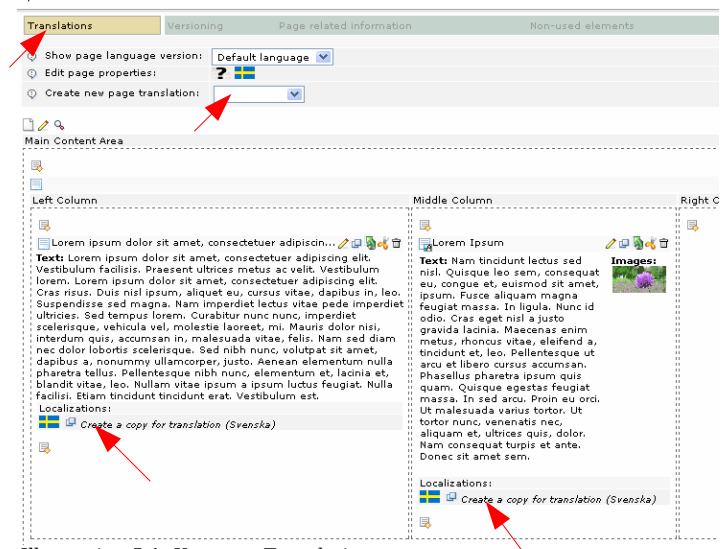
Translations | Versioning | Page related information | Non-used elements

Show page language version: Default language
Edit page properties: ?
Create new page translation:

Main Content Area

Left Column | Middle Column | Right C

Lorem ipsum dolor sit amet, consectetuer adipiscin...

Text: Lorem ipsum dolor sit amet, consectetuer adipiscing elit. Vestibulum facilisis. Praesent ultrices metus ac velit. Vestibulum lorem. Lorem ipsum dolor sit amet, consectetuer adipiscing elit. Cras risus. Duis nisl ipsum, aliquet eu, cursus vitae, dapibus in, leo. Suspendisse sed magna. Nam imperdiet lectus vitae pede imperdiet ultricies. Sed tempus lorem. Curabitur nunc nunc, imperdiet scelerisque, vehicula vel, molestie laoreet, mi. Mauris dolor nisi, interdum quis, accumsan in, malesuada vitae, felis. Nam sed diam nec dolor lobortis scelerisque. Sed nibh nunc, volutpat sit amet, dapibus a, nonummy ullamcorper, justo. Aenean elementum nulla pharetra tellus. Pellentesque nibh nunc, elementum et, lacinia et, blandit vitae, leo. Nullam vitae ipsum a ipsum luctus feugiat. Nulla facilisi. Etiam tincidunt tincidunt erat. Vestibulum est.

Localizations:
Create a copy for translation (Svenska)

Lorem Ipsum

Text: Nam tincidunt lectus sed nisl. Quisque leo sem, consequat eu, congue et, euismod sit amet, ipsum. Fusce aliquam magna feugiat massa. In ligula. Nunc id odio. Cras eget nisl a justo gravida lacinia. Maecenas enim metus, rhoncus vitae, eleifend a, tincidunt et, leo. Pellentesque ut arcu et libero cursus accumsan. Phasellus pharetra ipsum quis quam. Quisque egestas feugiat massa. In sed arcu. Proin eu orci. Ut malesuada varius tortor. Ut tortor nunc, venenatis nec, aliquam et, ultrices quis, dolor. Nam consequat turpis et ante. Donec sit amet sem.

Images:

Localizations:
Create a copy for translation (Svenska)